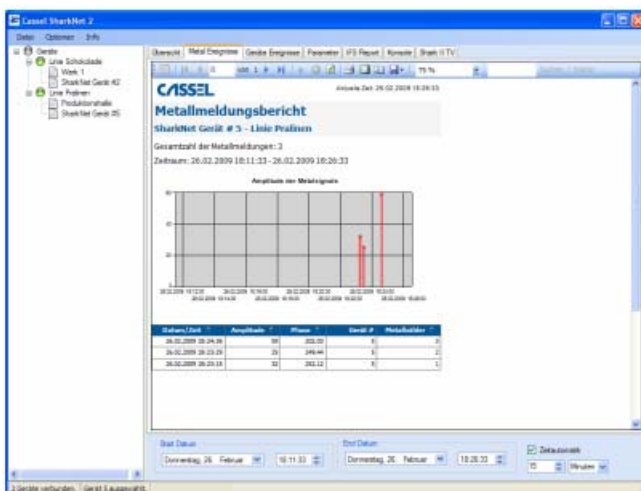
Cassel SharkNet 2

Datei Optionen Info

Geräte
Linie Schokolade
Werk 1
SharkNet Gerät #2
Linie Pralinen
Produktionshalle
SharkNet Gerät #5

Übersicht | Metal Ereignisse | Geräte Ereignisse | Parameter | IFS Report | Konsole | Shark II TV

75 %

CASSEL

Aktuelle Zeit: 26.02.2009 16:26:33

Metallmeldungsbericht

SharkNet Gerät # 5 - Linie Pralinen

Gesamtzahl der Metallmeldungen: 3

Zeitraum: 26.02.2009 16:11:33 - 26.02.2009 16:26:33

Amplitude der Metallsignale

| Datum/Zeit | Amplitude | Phase | Gerät # | Metalltaster |
|---|---|---|---|---|
| 26.02.2009 16:24:36 | 99 | 202,03 | 5 | 0 |
| 26.02.2009 16:23:29 | 23 | 249,44 | 5 | 2 |
| 26.02.2009 16:23:19 | 32 | 282,12 | 5 | 1 |

Start Datum
Donnerstag, 26. Februar
16:11:33

End Datum
Donnerstag, 26. Februar
16:26:33

Zeitautomatik
15 Minuten

2 Geräte verbunden | Gerät 5 ausgewählt